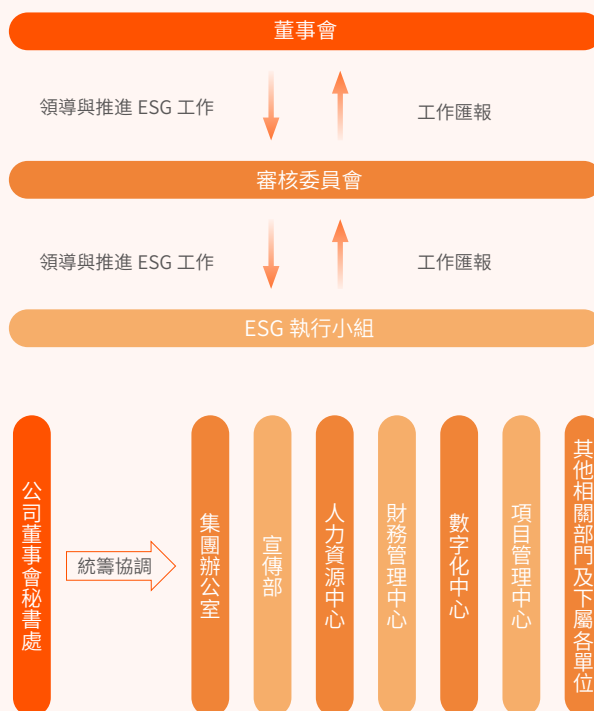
董事會

領導與推進 ESG 工作

工作匯報

審核委員會

領導與推進 ESG 工作

工作匯報

ESG 執行小組

公司董事會秘書處

統籌協調

集團辦公室

宣傳部

人力資源中心

財務管理中心

數字化中心

項目管理中心

其他相關部門及下屬各單位